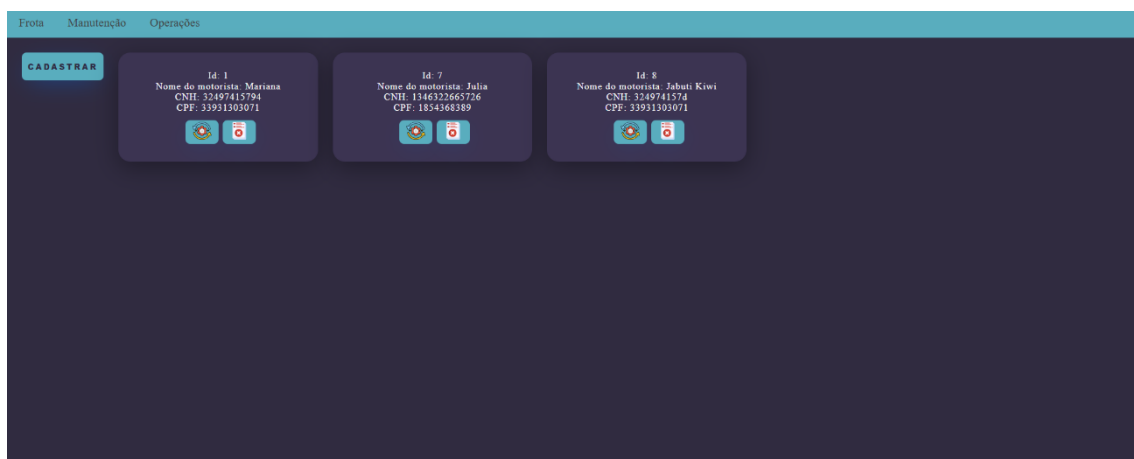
Frota Manutenção Operações

CADASTRAR

Id: 1
Nome do motorista: Mariana
CNH: 32497415794
CPF: 33931303071

Id: 7
Nome do motorista: Julia
CNH: 1346322665726
CPF: 1854368389

Id: 8
Nome do motorista: Jabuti Kiwi
CNH: 3249741574
CPF: 33931303071